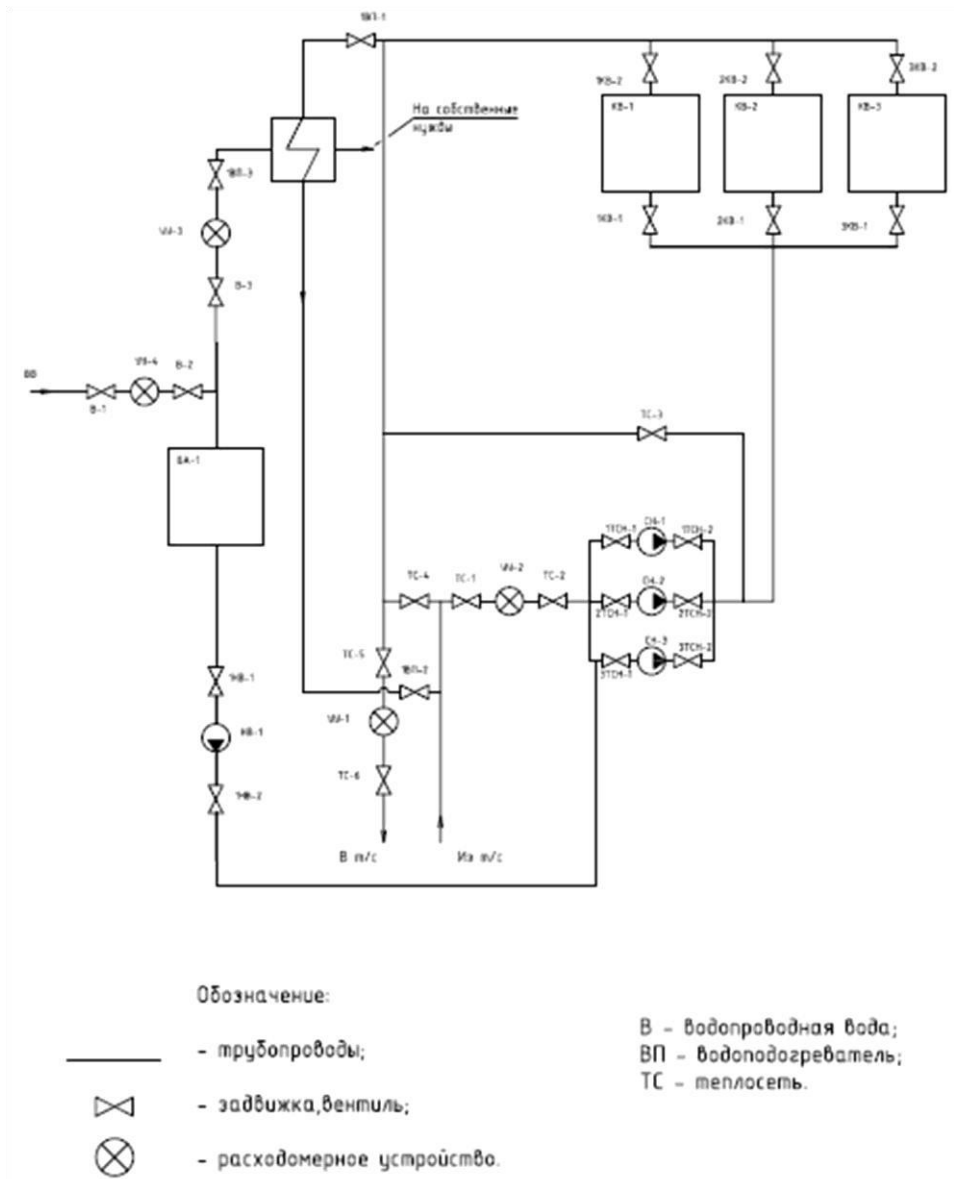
1ВП-1

На собственные нужды

1КВ-2
2КВ-2
3КВ-2
КВ-1
КВ-2
КВ-3
1КВ-1
2КВ-1
3КВ-1

1ВП-3
УИ-3
В-3

ВВ
В-1
УИ-4
В-2

БА-1

ТС-3

1ТСН-1
СН-1
1ТСН-2
ТС-4
ТС-1
УИ-2
ТС-2
2ТСН-1
СН-2
2ТСН-2
СН-3
3ТСН-1
3ТСН-2

ТС-5
1ВП-2
УИ-1
ТС-6

1НВ-1
НВ-1
1НВ-2

В т/с
Из т/с

Обозначение:

- трубопроводы;

- задвижка,вентиль;

- расходомерное устройство.

В - водопроводная вода;
ВП - водоподогреватель;
ТС - теплосеть.